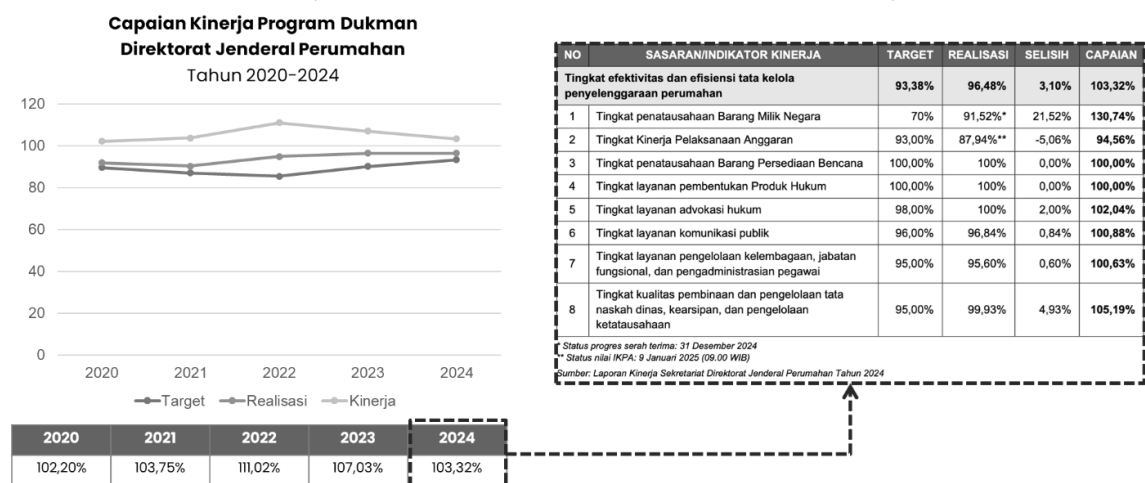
Capaian Kinerja Program Dukman
Direktorat Jenderal Perumahan
Tahun 2020-2024

120
100
80
60
40
20
0

2020 2021 2022 2023 2024

Target Realisasi Kinerja

| 2020 | 2021 | 2022 | 2023 | 2024 |
|---|---|---|---|---|
| 102,20% | 103,75% | 111,02% | 107,03% | 103,32% |

| NO | SASARAN/INDIKATOR KINERJA | TARGET | REALISASI | SELISIH | CAPAIAN |
|---|---|---|---|---|---|
| | Tingkat efektivitas dan efisiensi tata kelola penyelenggaraan perumahan | 93,38% | 96,48% | 3,10% | 103,32% |
| 1 | Tingkat penatausahaan Barang Milik Negara | 70% | 91,52%* | 21,52% | 130,74% |
| 2 | Tingkat Kinerja Pelaksanaan Anggaran | 93,00% | 87,94%** | -5,06% | 94,56% |
| 3 | Tingkat penatausahaan Barang Persediaan Bencana | 100,00% | 100% | 0,00% | 100,00% |
| 4 | Tingkat layanan pembentukan Produk Hukum | 100,00% | 100% | 0,00% | 100,00% |
| 5 | Tingkat layanan advokasi hukum | 98,00% | 100% | 2,00% | 102,04% |
| 6 | Tingkat layanan komunikasi publik | 96,00% | 96,84% | 0,84% | 100,88% |
| 7 | Tingkat layanan pengelolaan kelembagaan, jabatan fungsional, dan pengadministrasian pegawai | 95,00% | 95,60% | 0,60% | 100,63% |
| 8 | Tingkat kualitas pembinaan dan pengelolaan tata naskah dinas, kearsipan, dan pengelolaan ketatausahaan | 95,00% | 99,93% | 4,93% | 105,19% |

* Status progres serah terima: 31 Desember 2024
** Status nilai IKPA: 9 Januari 2025 (09.00 WIB)
Sumber: Laporan Kinerja Sekretariat Direktorat Jenderal Perumahan Tahun 2024